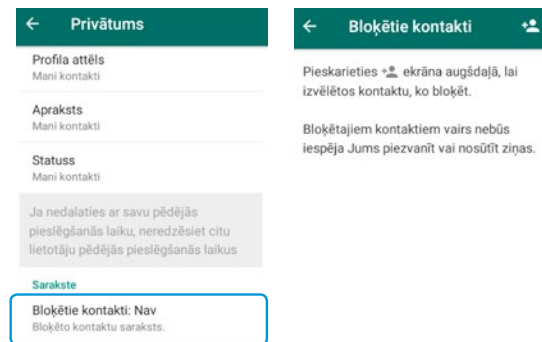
← Privātums

Profila attēls
Mani kontakti

Apraksts
Mani kontakti

Statuss
Mani kontakti

Ja nedalaties ar savu pēdējās pieslēgšanās laiku, neredzēsiet citu lietotāju pēdējās pieslēgšanās laikus

Sarakste

Bloķētie kontakti: Nav
Bloķēto kontaktu saraksts.

← Bloķētie kontakti

Pieskarieties ekrāna augšdaļā, lai izvēlētos kontaktu, ko bloķēt.

Bloķētajiem kontaktiem vairs nebūs iespēja Jums piezvanīt vai nosūtīt ziņas.